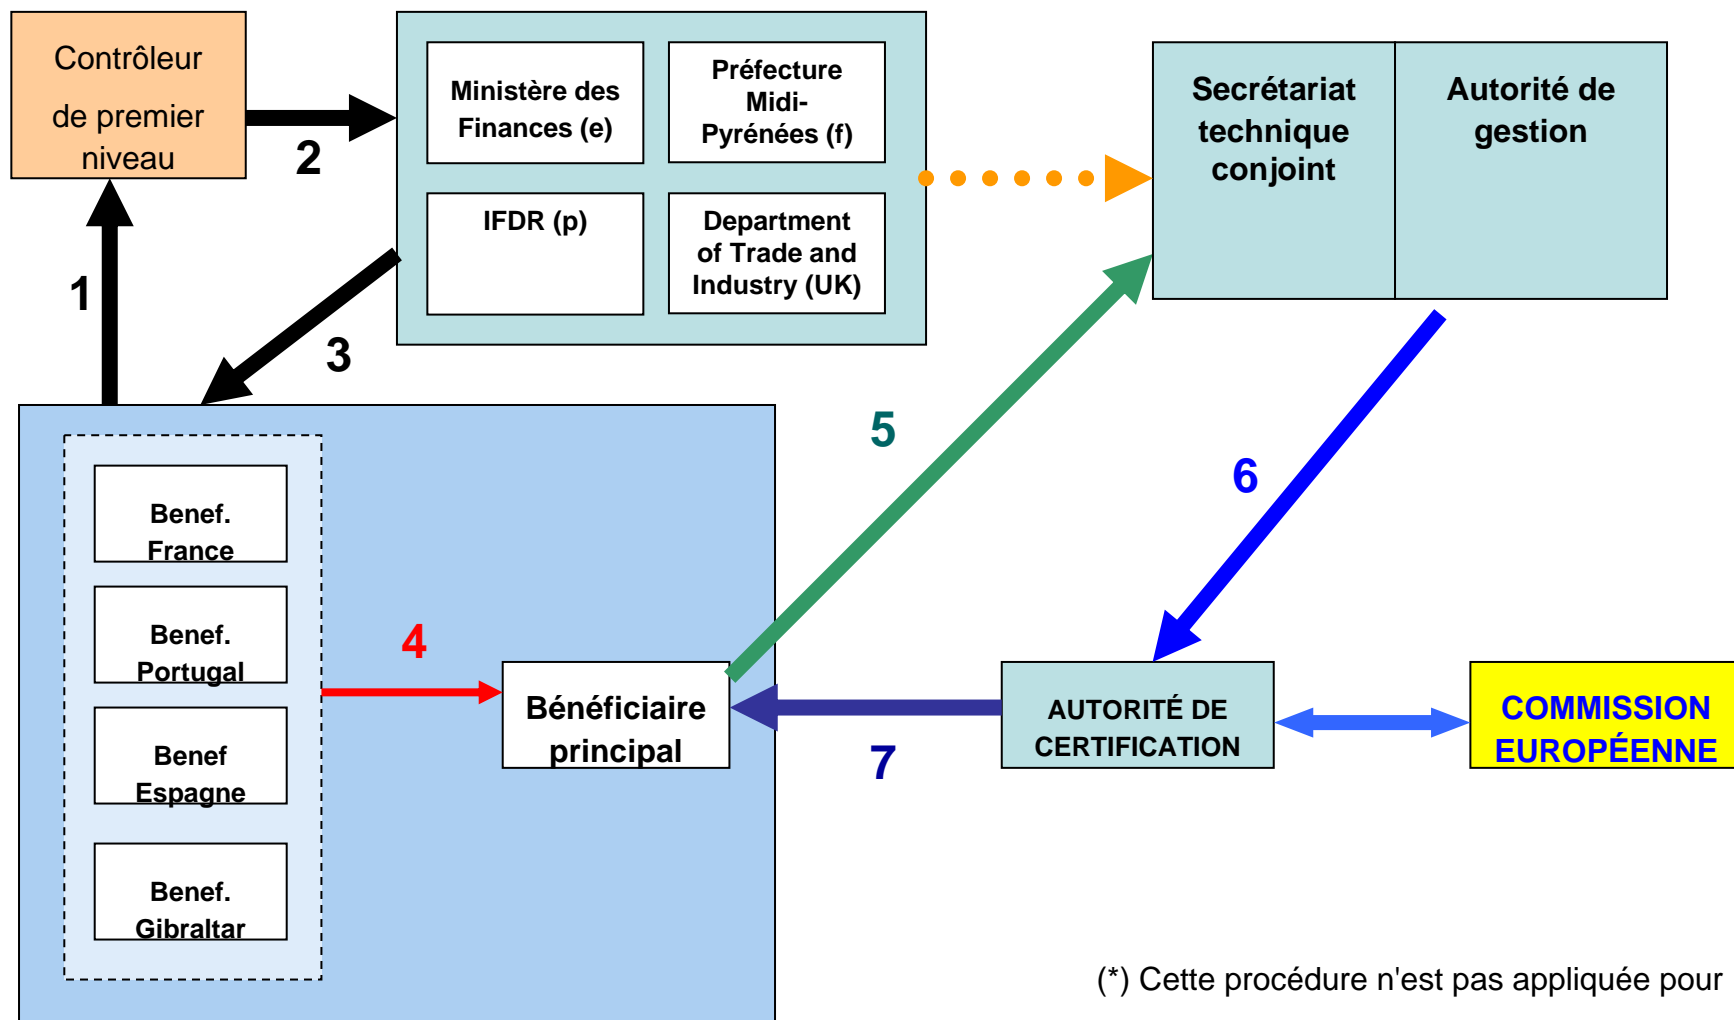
Contrôleur de premier niveau

2

Ministère des Finances (e)

Préfecture Midi-Pyrénées (f)

IFDR (p)

Department of Trade and Industry (UK)

Secrétariat technique conjoint

Autorité de gestion

1

3

5

6

Benef. France

Benef. Portugal

Benef Espagne

Benef. Gibraltar

4

Bénéficiaire principal

7

AUTORITÉ DE CERTIFICATION

COMMISSION EUROPÉENNE

(*) Cette procédure n'est pas appliquée pour